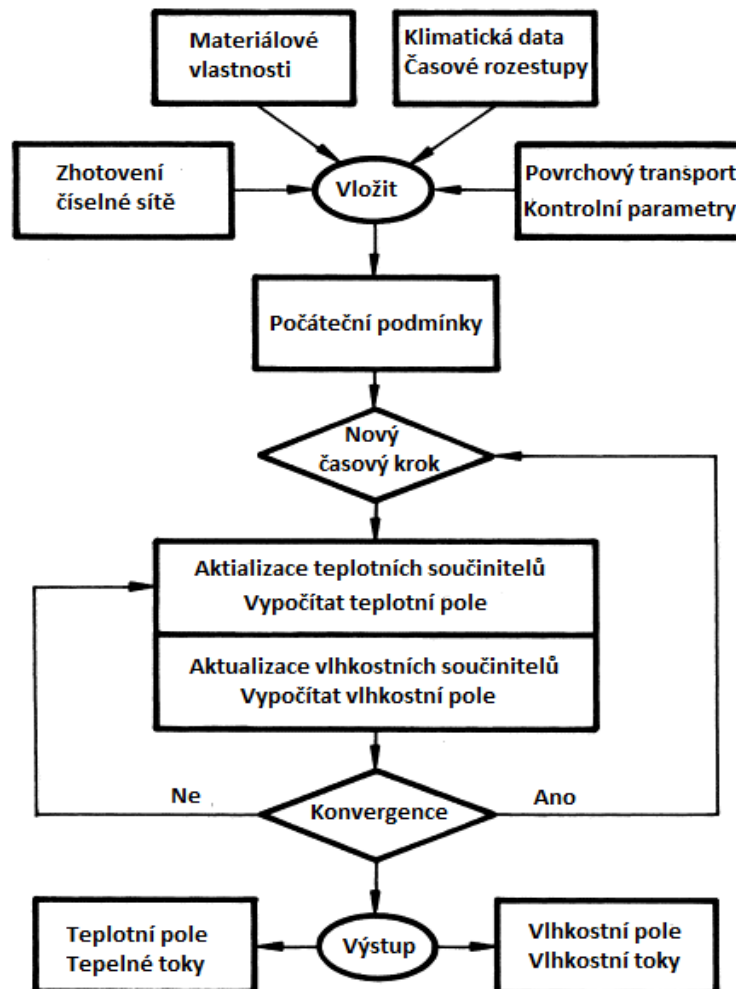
Materiálové vlastnosti

Klimatická data
Časové rozestupy

Zhotovení číselné sítě

Vložit

Povrchový transport
Kontrolní parametry

Počáteční podmínky

Nový časový krok

Aktializace teplotních součinitelů
Vypočítat teplotní pole

Aktualizace vlhkostních součinitelů
Vypočítat vlhkostní pole

Ne

Konvergence

Ano

Teplotní pole
Tepelné toky

Výstup

Vlhkostní pole
Vlhkostní toky